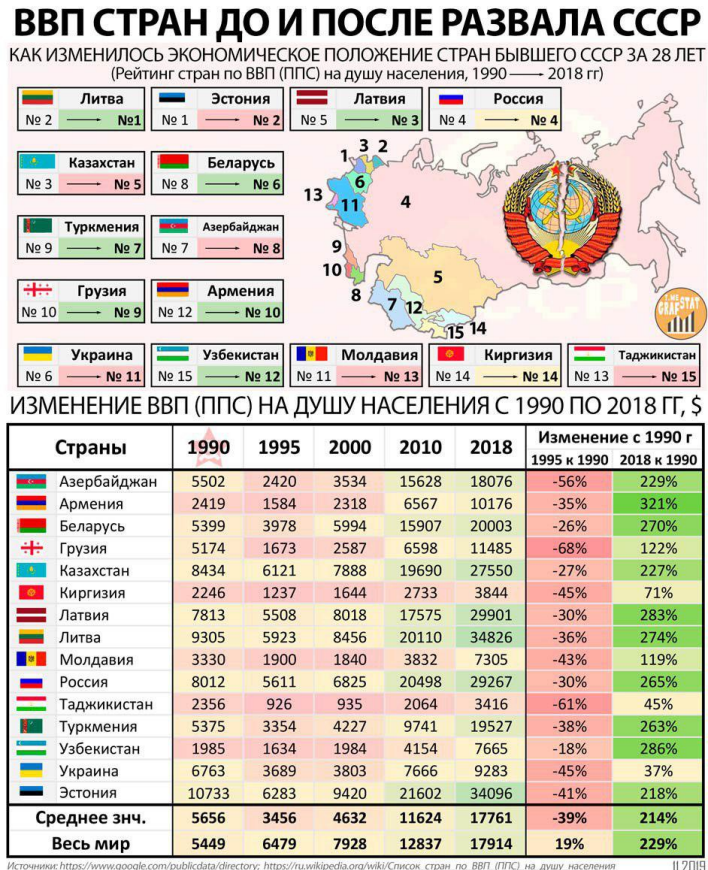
ВВП СТРАН ДО И ПОСЛЕ РАЗВАЛА СССР

КАК ИЗМЕНИЛОСЬ ЭКОНОМИЧЕСКОЕ ПОЛОЖЕНИЕ СТРАН БЫВШЕГО СССР ЗА 28 ЛЕТ
(Рейтинг стран по ВВП (ППС) на душу населения, 1990 ⟶ 2018 гг)

Литва № 2 ⟶ №1
Эстония № 1 ⟶ № 2
Латвия № 5 ⟶ № 3
Россия № 4 ⟶ № 4
Казахстан № 3 ⟶ № 5
Беларусь № 8 ⟶ № 6
Туркмения № 9 ⟶ № 7
Азербайджан № 7 ⟶ № 8
Грузия № 10 ⟶ № 9
Армения № 12 ⟶ № 10
Украина № 6 ⟶ № 11
Узбекистан № 15 ⟶ № 12
Молдавия № 11 ⟶ № 13
Киргизия № 14 ⟶ № 14
Таджикистан № 13 ⟶ № 15

1 2 3 4 5 6 7 8 9 10 11 12 13 14 15

CCCP

GRAFSTAT

ИЗМЕНЕНИЕ ВВП (ППС) НА ДУШУ НАСЕЛЕНИЯ С 1990 ПО 2018 ГГ, $

| Страны | 1990 | 1995 | 2000 | 2010 | 2018 | Изменение с 1990 г 1995 к 1990 | 2018 к 1990 |
|---|---|---|---|---|---|---|---|
| Азербайджан | 5502 | 2420 | 3534 | 15628 | 18076 | -56% | 229% |
| Армения | 2419 | 1584 | 2318 | 6567 | 10176 | -35% | 321% |
| Беларусь | 5399 | 3978 | 5994 | 15907 | 20003 | -26% | 270% |
| Грузия | 5174 | 1673 | 2587 | 6598 | 11485 | -68% | 122% |
| Казахстан | 8434 | 6121 | 7888 | 19690 | 27550 | -27% | 227% |
| Киргизия | 2246 | 1237 | 1644 | 2733 | 3844 | -45% | 71% |
| Латвия | 7813 | 5508 | 8018 | 17575 | 29901 | -30% | 283% |
| Литва | 9305 | 5923 | 8456 | 20110 | 34826 | -36% | 274% |
| Молдавия | 3330 | 1900 | 1840 | 3832 | 7305 | -43% | 119% |
| Россия | 8012 | 5611 | 6825 | 20498 | 29267 | -30% | 265% |
| Таджикистан | 2356 | 926 | 935 | 2064 | 3416 | -61% | 45% |
| Туркмения | 5375 | 3354 | 4227 | 9741 | 19527 | -38% | 263% |
| Узбекистан | 1985 | 1634 | 1984 | 4154 | 7665 | -18% | 286% |
| Украина | 6763 | 3689 | 3803 | 7666 | 9283 | -45% | 37% |
| Эстония | 10733 | 6283 | 9420 | 21602 | 34096 | -41% | 218% |
| Среднее знч. | 5656 | 3456 | 4632 | 11624 | 17761 | -39% | 214% |
| Весь мир | 5449 | 6479 | 7928 | 12837 | 17914 | 19% | 229% |

Источники: https://www.google.com/publicdata/directory; https://ru.wikipedia.org/wiki/Список_стран_по_ВВП_(ППС)_на_душу_населения II.2019